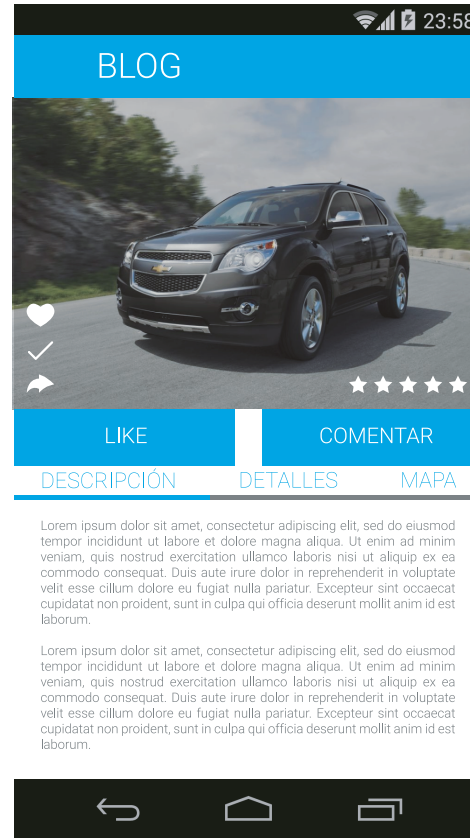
23:58

BLOG

LIKE

COMENTAR

DESCRIPCIÓN

DETALLES

MAPA

Lorem ipsum dolor sit amet, consectetur adipiscing elit, sed do eiusmod tempor incididunt ut labore et dolore magna aliqua. Ut enim ad minim veniam, quis nostrud exercitation ullamco laboris nisi ut aliquip ex ea commodo consequat. Duis aute irure dolor in reprehenderit in voluptate velit esse cillum dolore eu fugiat nulla pariatur. Excepteur sint occaecat cupidatat non proident, sunt in culpa qui officia deserunt mollit anim id est laborum.

Lorem ipsum dolor sit amet, consectetur adipiscing elit, sed do eiusmod tempor incididunt ut labore et dolore magna aliqua. Ut enim ad minim veniam, quis nostrud exercitation ullamco laboris nisi ut aliquip ex ea commodo consequat. Duis aute irure dolor in reprehenderit in voluptate velit esse cillum dolore eu fugiat nulla pariatur. Excepteur sint occaecat cupidatat non proident, sunt in culpa qui officia deserunt mollit anim id est laborum.